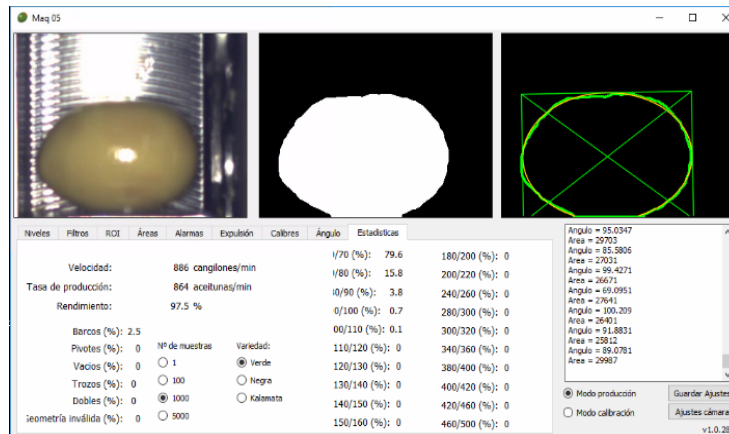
Maq 05

Niveles | Filtros | ROI | Áreas | Alarmas | Expulsión | Calibres | Ángulo | Estadísticas

Velocidad: 886 cangilones/min
Tasa de producción: 864 aceitunas/min
Rendimiento: 97.5 %

Barcos (%): 2.5
Pivotes (%): 0
Vacíos (%): 0
Trozos (%): 0
Dobles (%): 0
Geometría inválida (%): 0

Nº de muestras
1
100
1000
5000

Variedad:
Verde
Negra
Kalamata

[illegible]/70 (%): 79.6
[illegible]/80 (%): 15.8
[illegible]0/90 (%): 3.8
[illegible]0/100 (%): 0.7
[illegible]00/110 (%): 0.1
110/120 (%): 0
120/130 (%): 0
130/140 (%): 0
140/150 (%): 0
150/160 (%): 0

180/200 (%): 0
200/220 (%): 0
240/260 (%): 0
280/300 (%): 0
300/320 (%): 0
340/360 (%): 0
380/400 (%): 0
400/420 (%): 0
420/460 (%): 0
460/500 (%): 0

Angulo = 95.0347
Area = 29703
Angulo = 85.5806
Area = 27031
Angulo = 99.4271
Area = 26671
Angulo = 69.0951
Area = 27641
Angulo = 100.209
Area = 26401
Angulo = 91.8831
Area = 25812
Angulo = 89.0781
Area = 29987

Modo producción
Modo calibración
Guardar Ajustes
Ajustes cámara
v1.0.2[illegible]